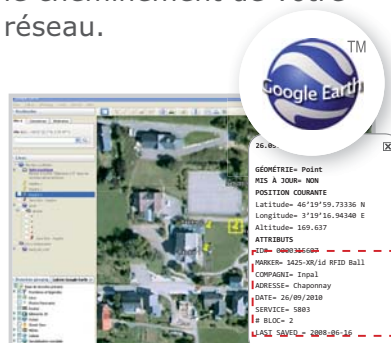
réseau.

TM
Google Earth

26.0

GÉOMÉTRIE= Point
MIS À JOUR= NON
POSITION COURANTE
Latitude= 46°19'59.73336 N
Longitude= 3°19'16.94340 E
Altitude= 169.637
ATTRIBUTS
IDD= 0000316687
MARKER= 1425-XR/id RFID Ball
COMPAGNI= Inpal
ADRESSE= Chaponnay
DATE= 26/09/2010
SERVICE= 5803
# BLOC= 2
LAST SAVED= 2008-06-16